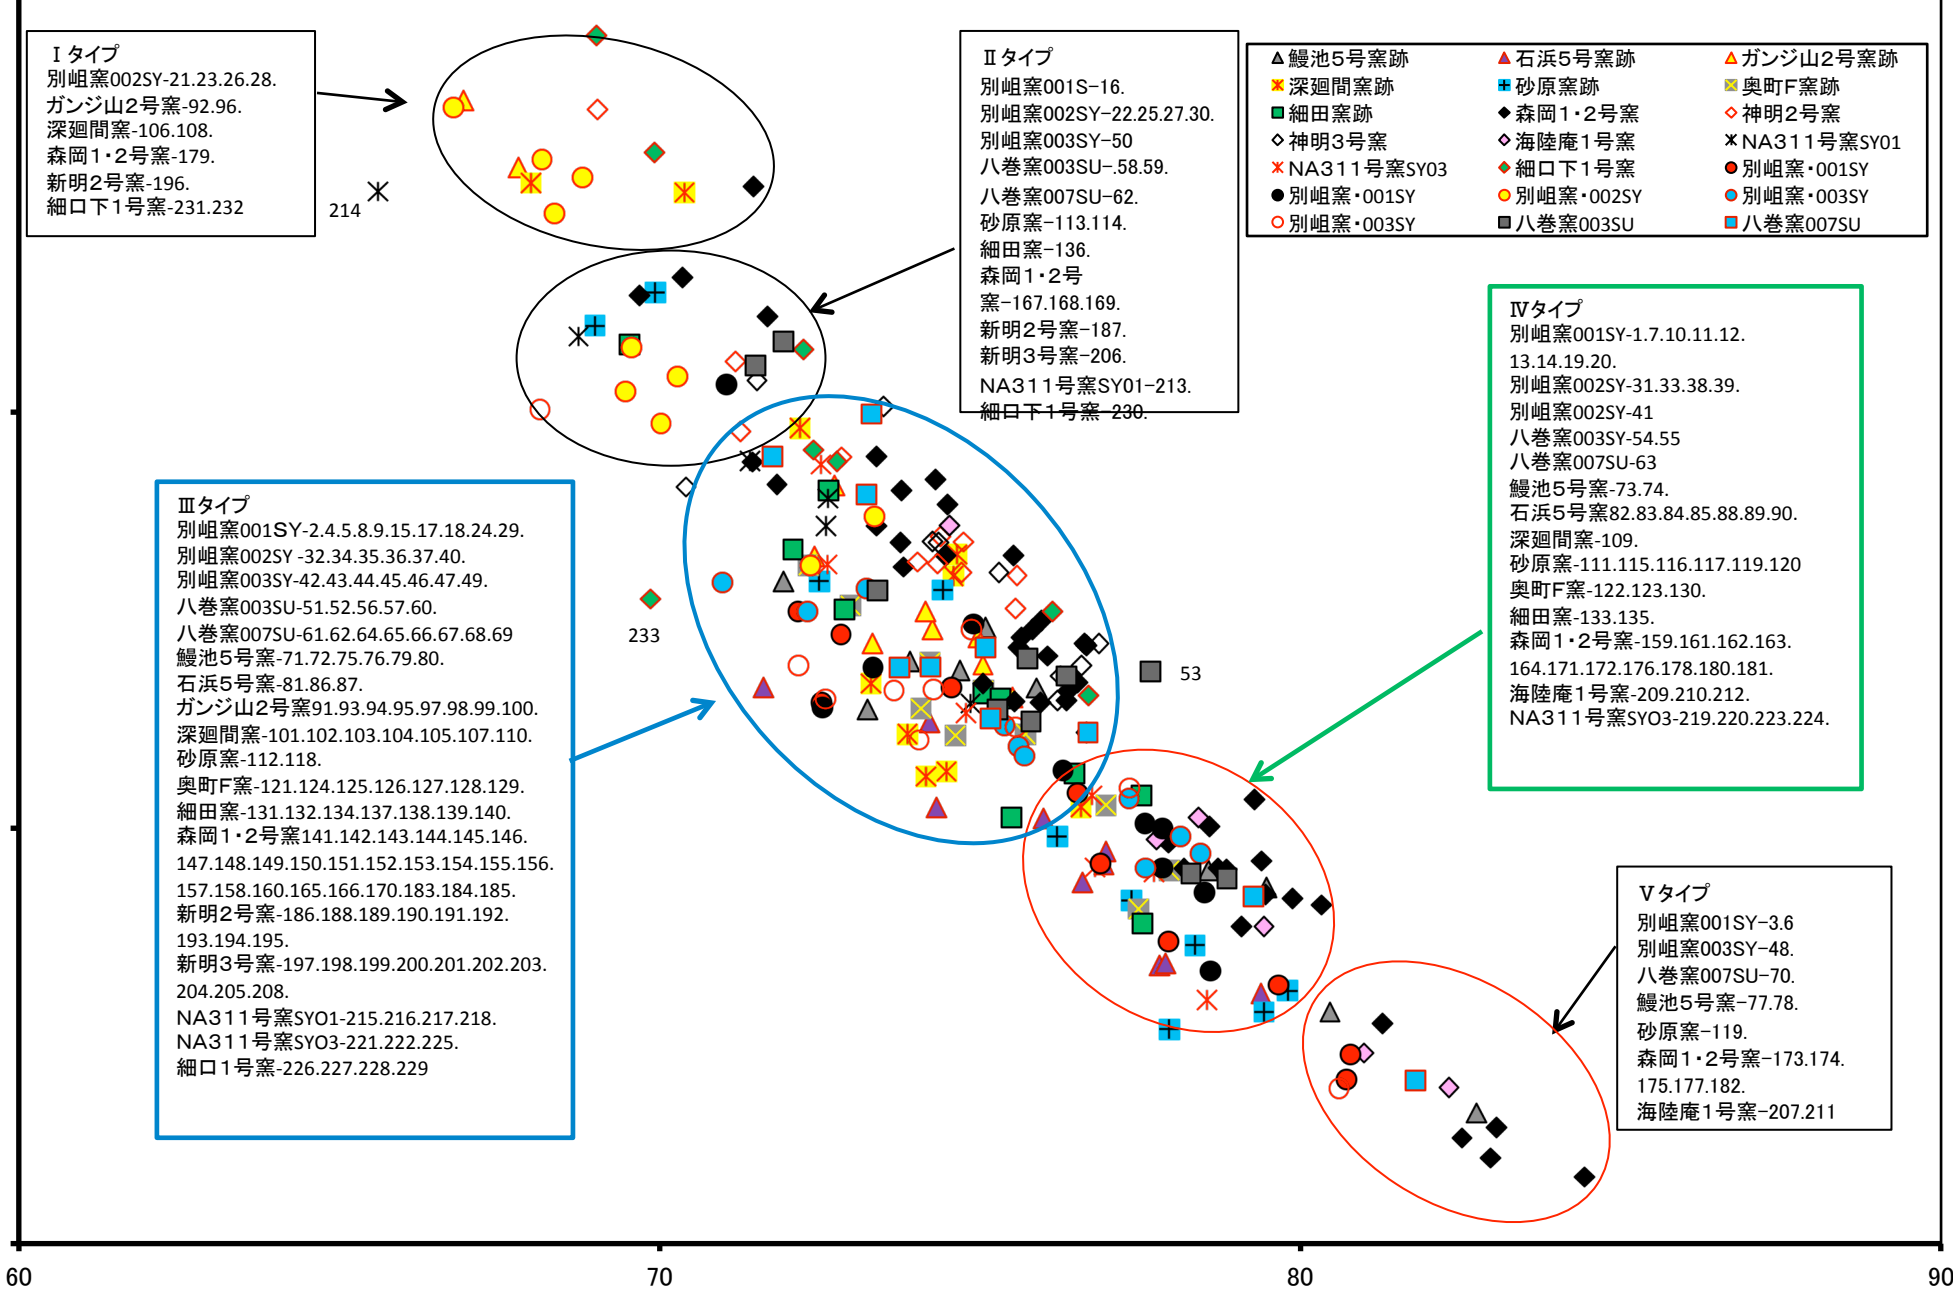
Ⅰタイプ
別岨窯002SY-21.23.26.28.
ガンジ山2号窯-92.96.
深廻間窯-106.108.
森岡1・2号窯-179.
新明2号窯-196.
細口下1号窯-231.232

214

Ⅱタイプ
別岨窯001S-16.
別岨窯002SY-22.25.27.30.
別岨窯003SY-50
八巻窯003SU-.58.59.
八巻窯007SU-62.
砂原窯-113.114.
細田窯-136.
森岡1・2号窯-167.168.169.
新明2号窯-187.
新明3号窯-206.
NA311号窯SY01-213.
細口下1号窯-230.

| 鰻池5号窯跡 | 石浜5号窯跡 | ガンジ山2号窯跡 |
|---|---|---|
| 深廻間窯跡 | 砂原窯跡 | 奥町F窯跡 |
| 細田窯跡 | 森岡1・2号窯 | 神明2号窯 |
| 神明3号窯 | 海陸庵1号窯 | NA311号窯SY01 |
| NA311号窯SY03 | 細口下1号窯 | 別岨窯・001SY |
| 別岨窯・001SY | 別岨窯・002SY | 別岨窯・003SY |
| 別岨窯・003SY | 八巻窯003SU | 八巻窯007SU |

Ⅳタイプ
別岨窯001SY-1.7.10.11.12.13.14.19.20.
別岨窯002SY-31.33.38.39.
別岨窯002SY-41
八巻窯003SY-54.55
八巻窯007SU-63
鰻池5号窯-73.74.
石浜5号窯82.83.84.85.88.89.90.
深廻間窯-109.
砂原窯-111.115.116.117.119.120
奥町F窯-122.123.130.
細田窯-133.135.
森岡1・2号窯-159.161.162.163.164.171.172.176.178.180.181.
海陸庵1号窯-209.210.212.
NA311号窯SYO3-219.220.223.224.

Ⅲタイプ
別岨窯001SY-2.4.5.8.9.15.17.18.24.29.
別岨窯002SY -32.34.35.36.37.40.
別岨窯003SY-42.43.44.45.46.47.49.
八巻窯003SU-51.52.56.57.60.
八巻窯007SU-61.62.64.65.66.67.68.69
鰻池5号窯-71.72.75.76.79.80.
石浜5号窯-81.86.87.
ガンジ山2号窯91.93.94.95.97.98.99.100.
深廻間窯-101.102.103.104.105.107.110.
砂原窯-112.118.
奥町F窯-121.124.125.126.127.128.129.
細田窯-131.132.134.137.138.139.140.
森岡1・2号窯141.142.143.144.145.146.147.148.149.150.151.152.153.154.155.156.157.158.160.165.166.170.183.184.185.
新明2号窯-186.188.189.190.191.192.193.194.195.
新明3号窯-197.198.199.200.201.202.203.204.205.208.
NA311号窯SYO1-215.216.217.218.
NA311号窯SYO3-221.222.225.
細口1号窯-226.227.228.229

233

53

Ⅴタイプ
別岨窯001SY-3.6
別岨窯003SY-48.
八巻窯007SU-70.
鰻池5号窯-77.78.
砂原窯-119.
森岡1・2号窯-173.174.175.177.182.
海陸庵1号窯-207.211

60
70
80
90